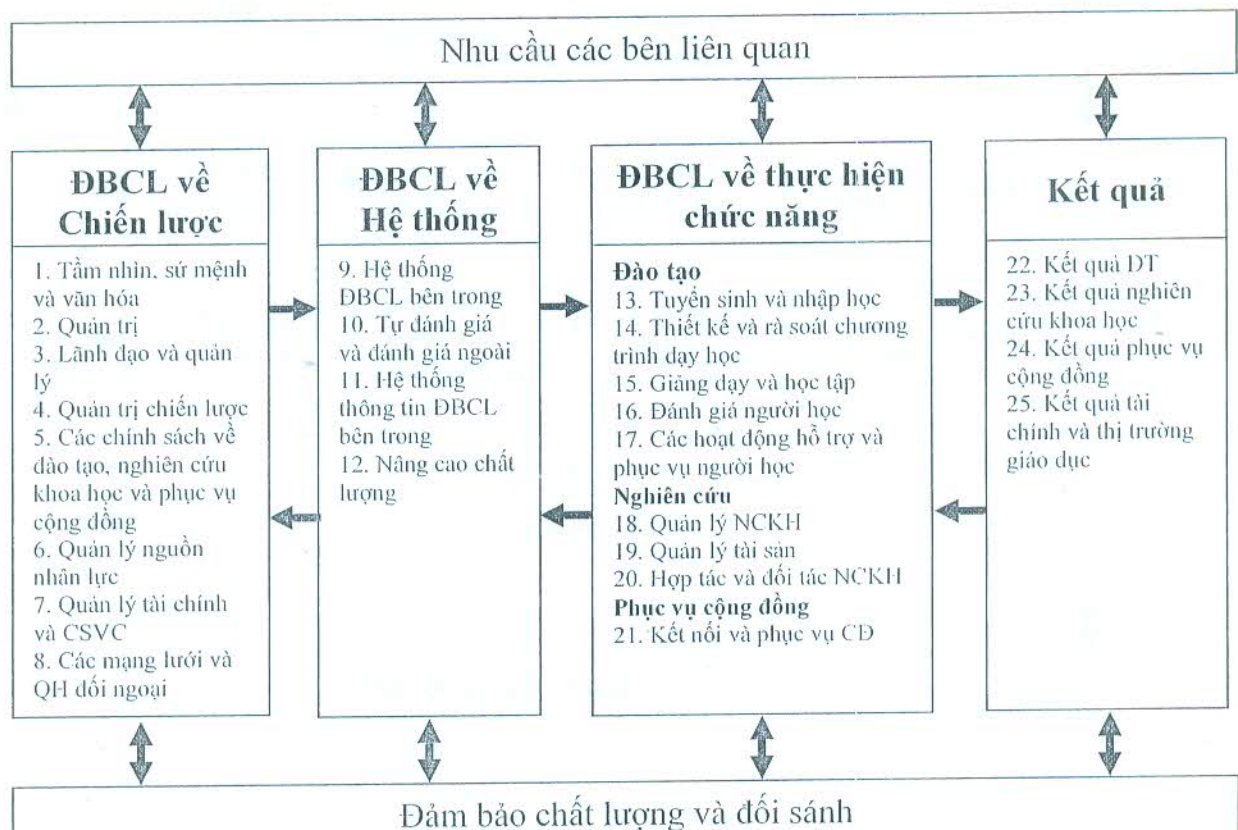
Nhu cầu các bên liên quan

ĐBCL về Chiến lược

1. Tầm nhìn, sứ mệnh và văn hóa
2. Quản trị
3. Lãnh đạo và quản lý
4. Quản trị chiến lược
5. Các chính sách về đào tạo, nghiên cứu khoa học và phục vụ cộng đồng
6. Quản lý nguồn nhân lực
7. Quản lý tài chính và CSVC
8. Các mạng lưới và QH đối ngoại

ĐBCL về Hệ thống

9. Hệ thống ĐBCL bên trong
10. Tự đánh giá và đánh giá ngoài
11. Hệ thống thông tin ĐBCL bên trong
12. Nâng cao chất lượng

ĐBCL về thực hiện chức năng

Đào tạo
13. Tuyển sinh và nhập học
14. Thiết kế và rà soát chương trình dạy học
15. Giảng dạy và học tập
16. Đánh giá người học
17. Các hoạt động hỗ trợ và phục vụ người học
Nghiên cứu
18. Quản lý NCKH
19. Quản lý tài sản
20. Hợp tác và đối tác NCKH
Phục vụ cộng đồng
21. Kết nối và phục vụ CĐ

Kết quả

22. Kết quả DT
23. Kết quả nghiên cứu khoa học
24. Kết quả phục vụ cộng đồng
25. Kết quả tài chính và thị trường giáo dục

Đảm bảo chất lượng và đối sánh